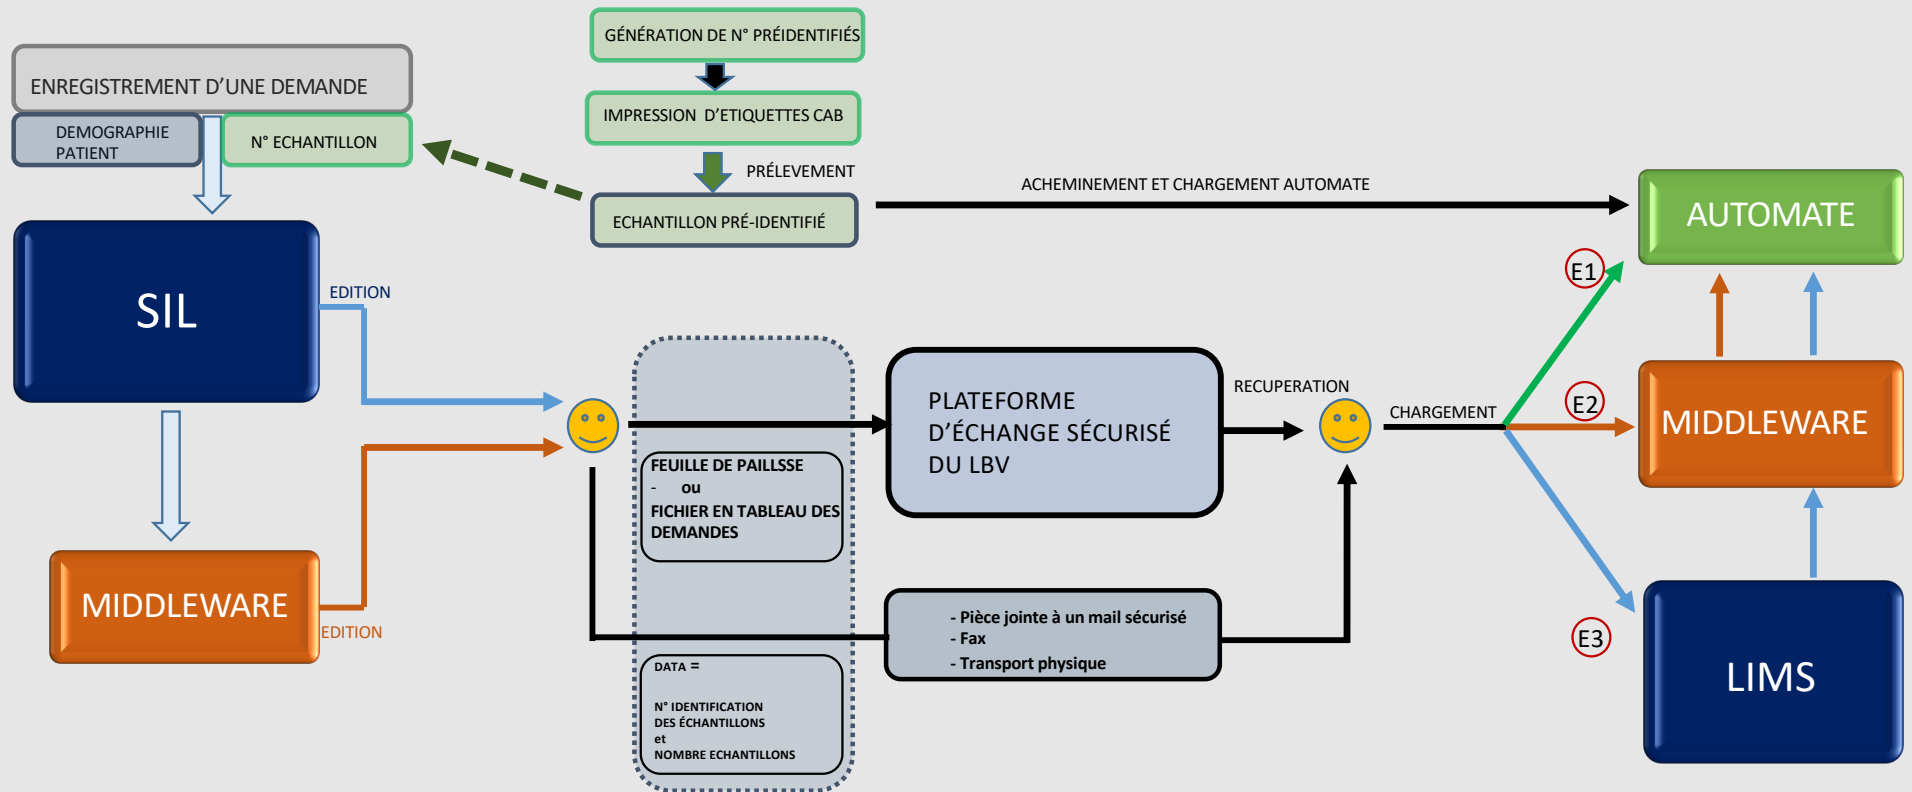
GÉNÉRATION DE N° PRÉIDENTIFIÉS

IMPRESSION D'ETIQUETTES CAB

PRÉLEVEMENT

ECHANTILLON PRÉ-IDENTIFIÉ

ENREGISTREMENT D'UNE DEMANDE

DEMOGRAPHIE PATIENT

N° ECHANTILLON

ACHEMINEMENT ET CHARGEMENT AUTOMATE

AUTOMATE

SIL

EDITION

E1

PLATEFORME D'ÉCHANGE SÉCURISÉ DU LBV

RECUPERATION

CHARGEMENT

E2

MIDDLEWARE

FEUILLE DE PAILLSSE
- ou
FICHIER EN TABLEAU DES DEMANDES

MIDDLEWARE

EDITION

- Pièce jointe à un mail sécurisé
- Fax
- Transport physique

E3

LIMS

DATA =

N° IDENTIFICATION DES ÉCHANTILLONS
et
NOMBRE ECHANTILLONS